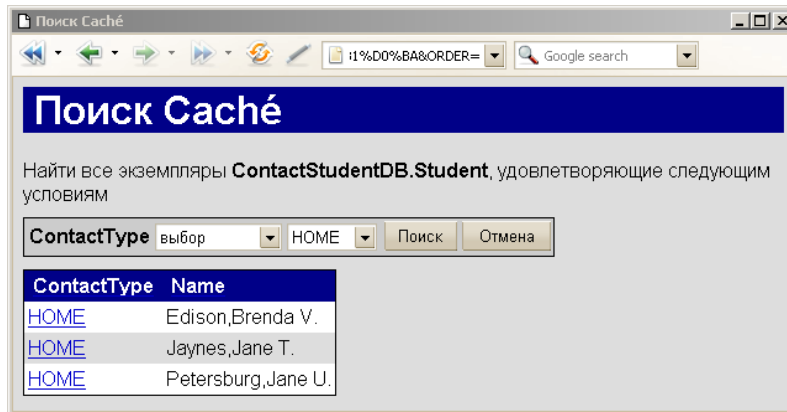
Поиск Caché

i1%D0%BA&ORDER=

Google search

Поиск Caché

Найти все экземпляры **ContactStudentDB.Student**, удовлетворяющие следующим условиям

ContactType выбор HOME Поиск Отмена

| ContactType | Name |
|---|---|
| HOME | Edison,Brenda V. |
| HOME | Jaynes,Jane T. |
| HOME | Petersburg,Jane U. |